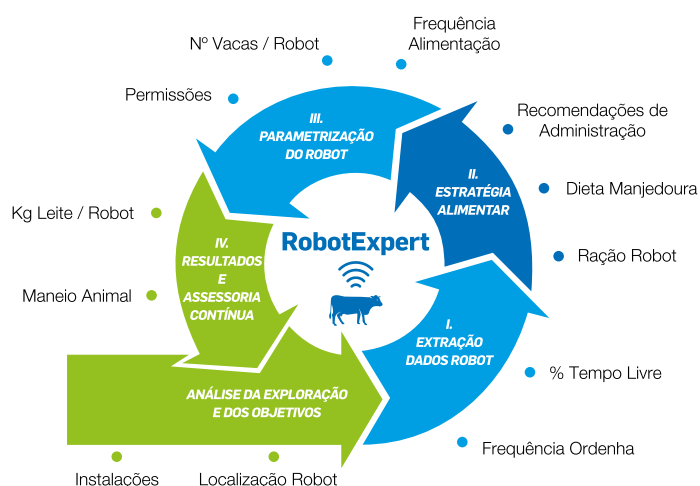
Nº Vacas / Robot

Frequência Alimentação

Permissões

III. PARAMETRIZAÇÃO DO ROBOT

Recomendações de Administração

II. ESTRATÉGIA ALIMENTAR

Dieta Manjedoura

Kg Leite / Robot

IV. RESULTADOS E ASSESSORIA CONTÍNUA

RobotExpert

Ração Robot

Maneio Animal

I. EXTRAÇÃO DADOS ROBOT

ANÁLISE DA EXPLORAÇÃO E DOS OBJETIVOS

% Tempo Livre

Frequência Ordenha

Instalações

Localização Robot